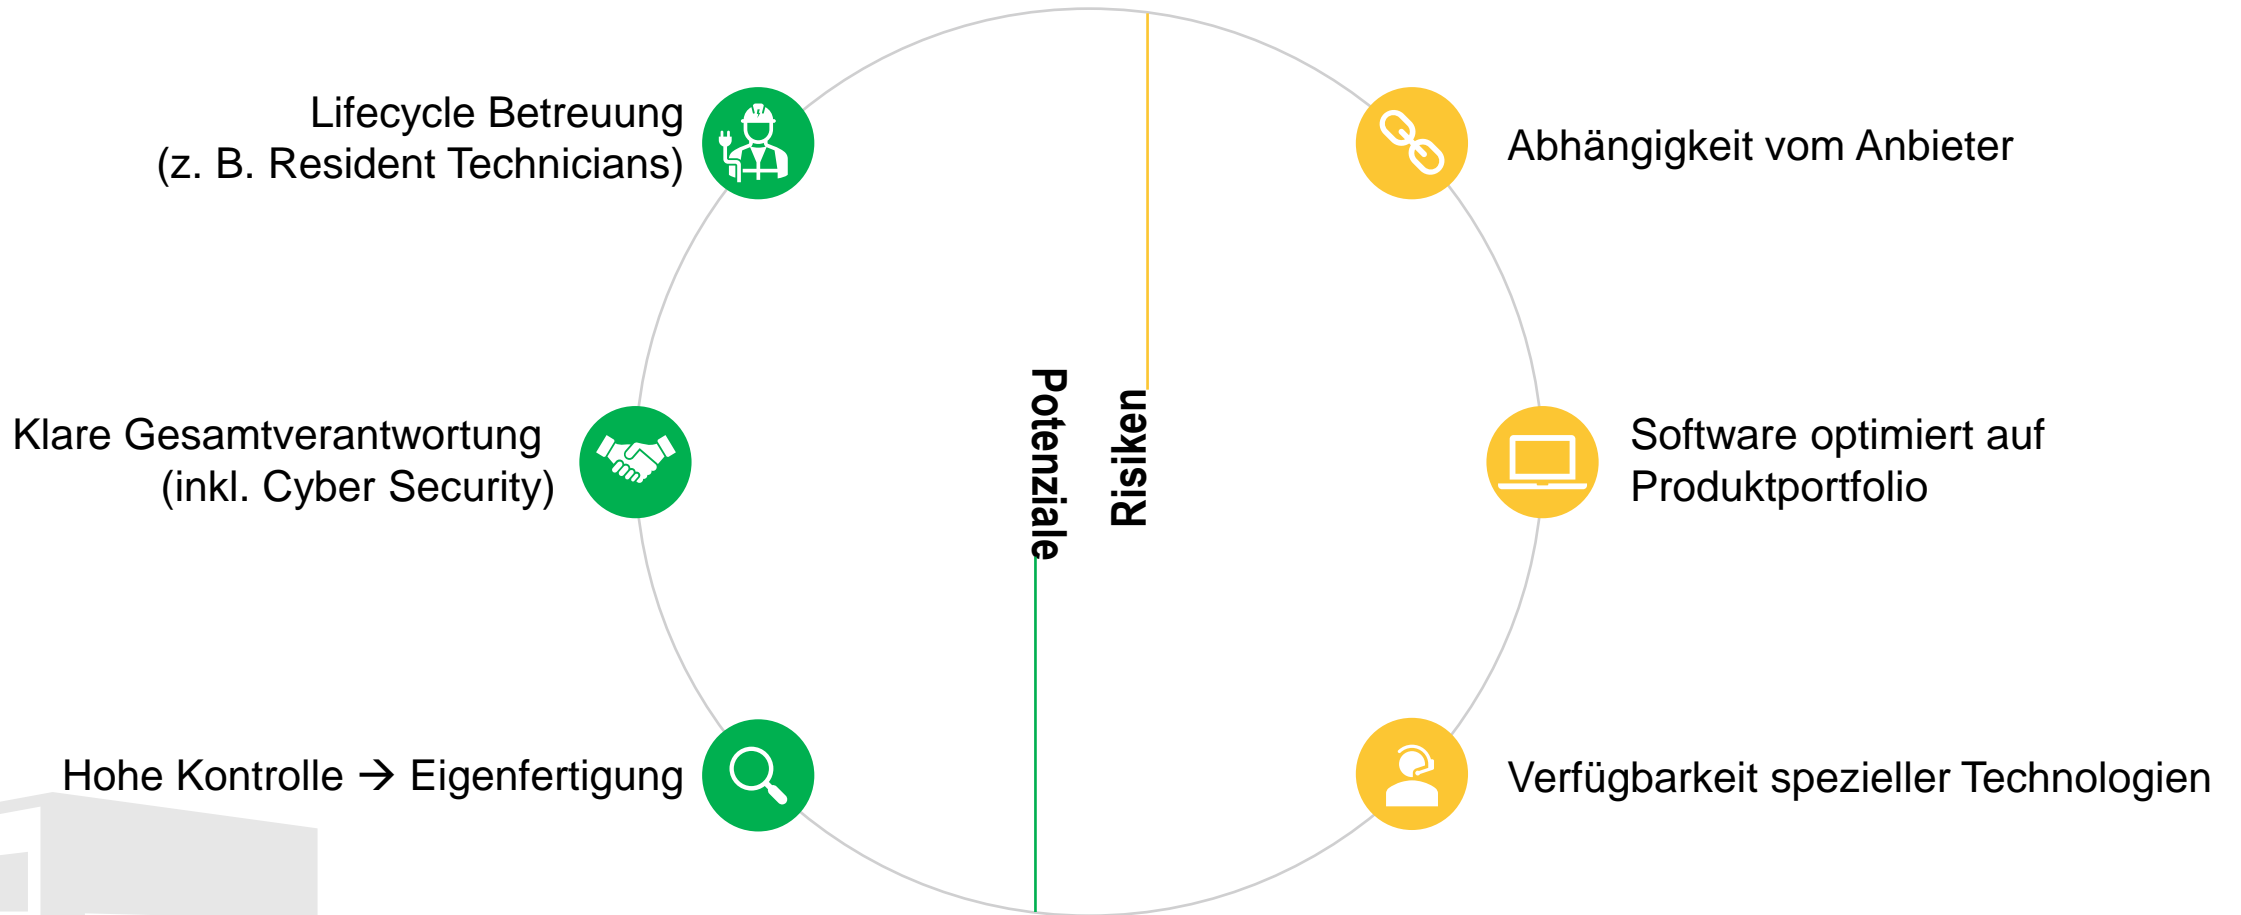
Lifecycle Betreuung
(z. B. Resident Technicians)

Klare Gesamtverantwortung
(inkl. Cyber Security)

Hohe Kontrolle → Eigenfertigung

Potenziale

Risiken

Abhängigkeit vom Anbieter

Software optimiert auf
Produktportfolio

Verfügbarkeit spezieller Technologien